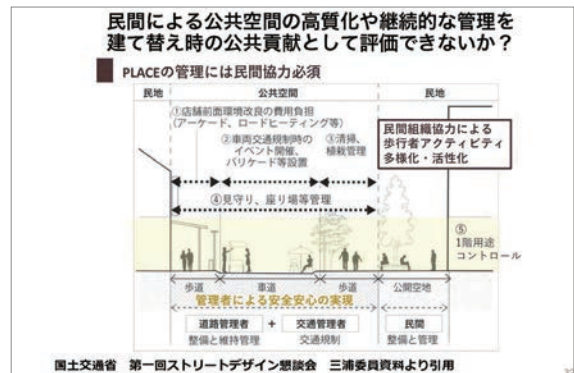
民間による公共空間の高質化や継続的な管理を
建て替え時の公共貢献として評価できないか？

PLACEの管理には民間協力必須

民地

公共空間

民地

①店舗前面環境改良の費用負担
(アーケード、ロードヒーティング等)

②車両交通規制時の
イベント開催、
バリケード等設置

③清掃、
積載管理

民間組織協力による
歩行者アクティビティ
多様化・活性化

④見守り、座り場等管理

⑤
1階用途
コントロール

歩道

車道

歩道

公開空地

管理者による安全安心の実現

道路管理者
整備と維持管理

+

交通管理者
交通規制

民間
整備と管理

国土交通省　第一回ストリートデザイン懇談会　三浦委員資料より引用